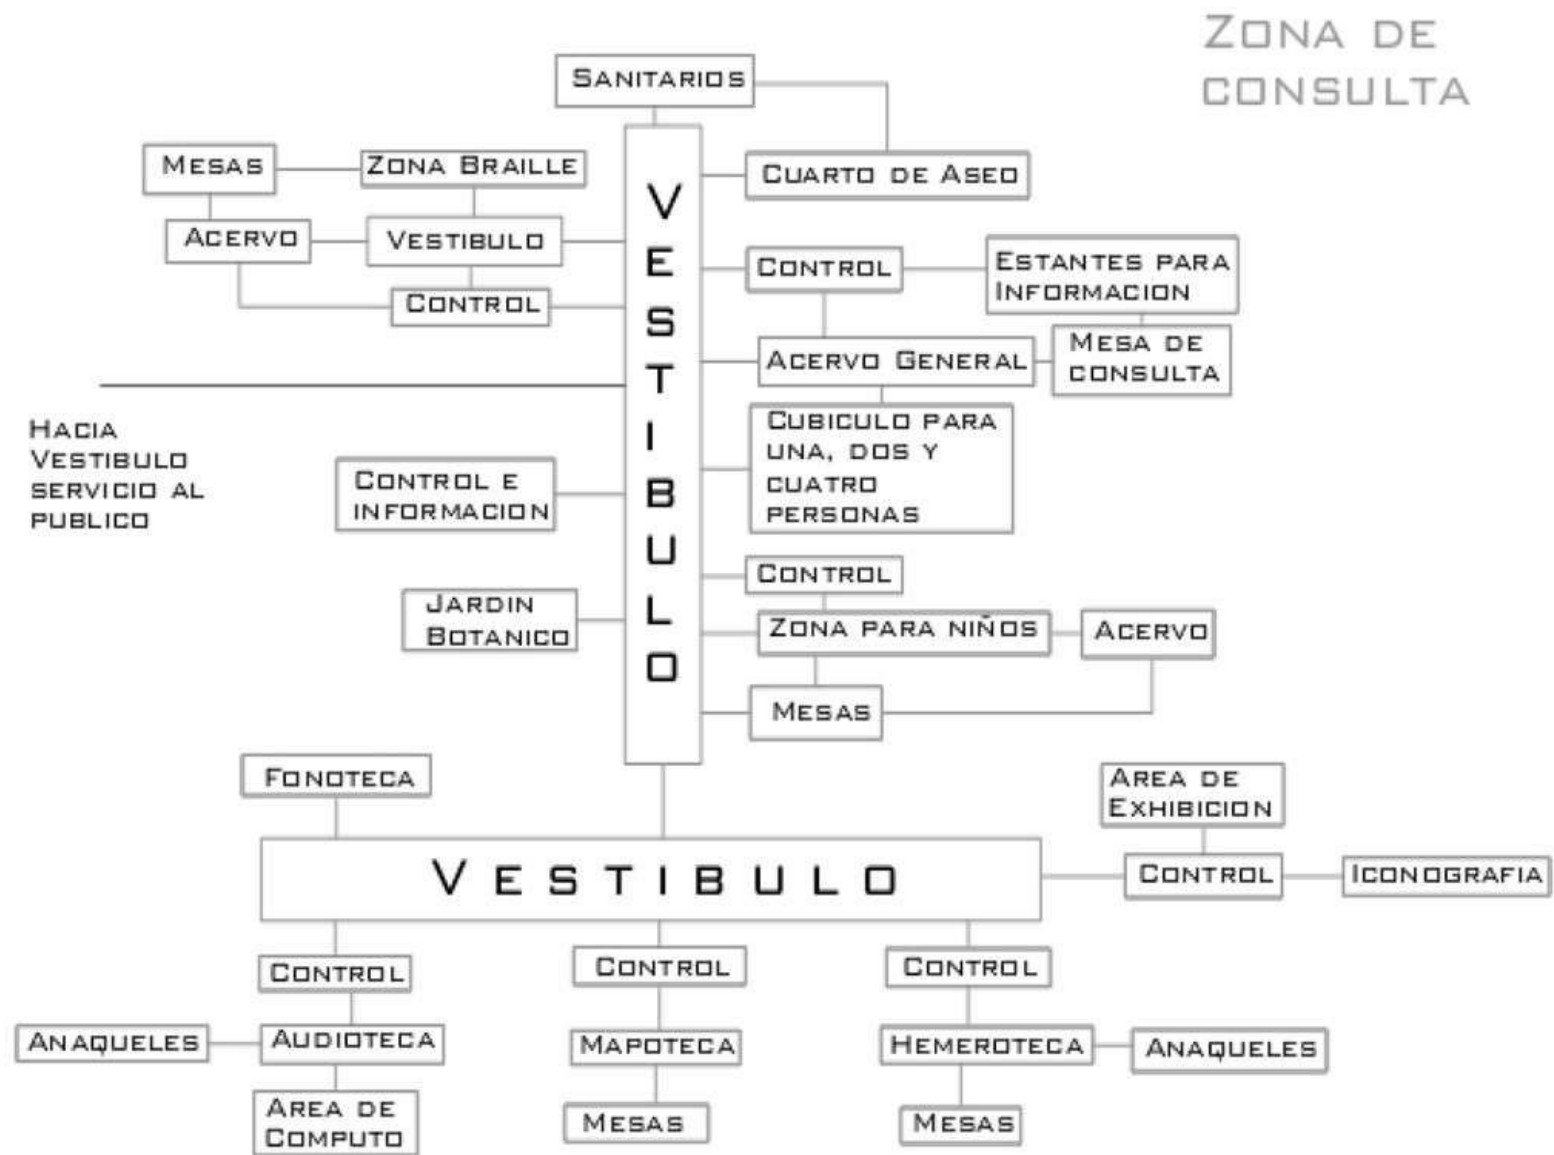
ZONA DE CONSULTA

SANITARIOS

MESAS

ZONA BRAILLE

CUARTO DE ASEO

ACERVO

VESTIBULO

CONTROL

ESTANTES PARA INFORMACION

CONTROL

ACERVO GENERAL

MESA DE CONSULTA

HACIA VESTIBULO SERVICIO AL PUBLICO

CUBICULO PARA UNA, DOS Y CUATRO PERSONAS

CONTROL E INFORMACION

VESTIBULO

CONTROL

JARDIN BOTANICO

ZONA PARA NIÑOS

ACERVO

MESAS

FONOTECA

AREA DE EXHIBICION

VESTIBULO

CONTROL

ICONOGRAFIA

CONTROL

CONTROL

CONTROL

ANAQUELES

AUDIOTECA

MAPOTECA

HEMEROTECA

ANAQUELES

AREA DE COMPUTO

MESAS

MESAS